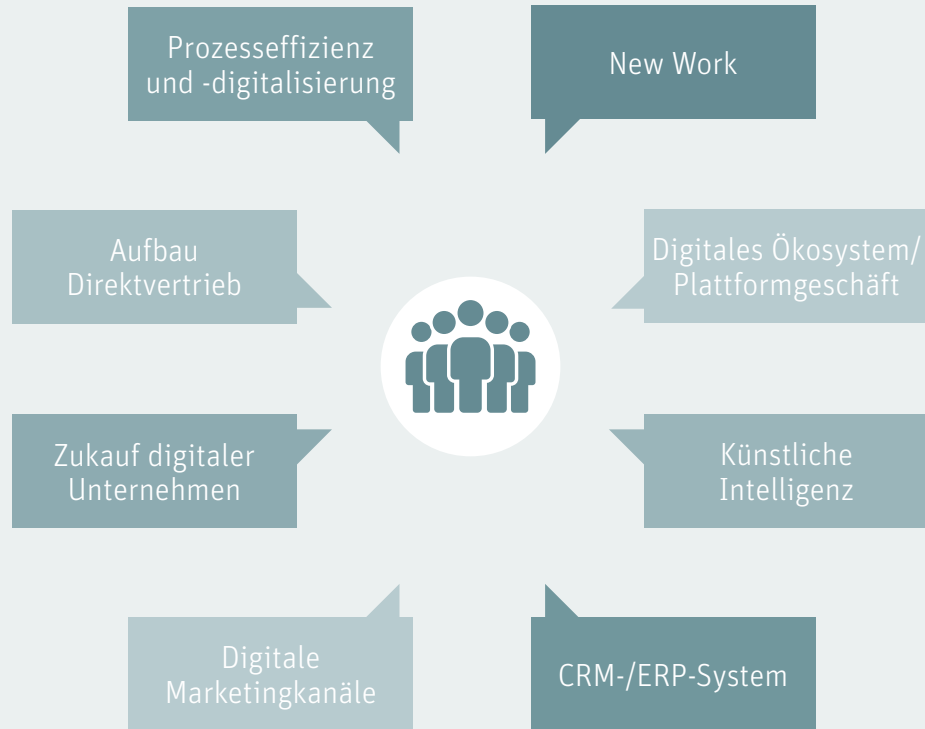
Prozesseffizienz und -digitalisierung

New Work

Aufbau Direktvertrieb

Digitales Ökosystem/ Plattformgeschäft

Zukauf digitaler Unternehmen

Künstliche Intelligenz

Digitale Marketingkanäle

CRM-/ERP-System